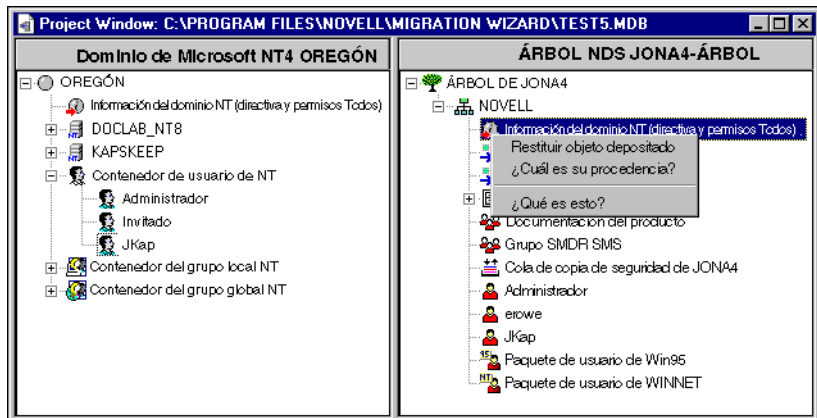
Project Window: C:\PROGRAM FILES\NOVELL\MIGRATION WIZARD\TEST5.MDB

Dominio de Microsoft NT4 OREGÓN

OREGÓN
Información del dominio NT (directiva y permisos Todos)
DOCLAB_NT8
KAPSKEEP
Contenedor de usuario de NT
Administrador
Invitado
JKap
Contenedor del grupo local NT
Contenedor del grupo global NT

ÁRBOL NDS JONA4-ÁRBOL

ÁRBOL DE JONA4
NOVELL
Información del dominio NT (directiva y permisos Todos)
Restituir objeto depositado
¿Cuál es su procedencia?
¿Qué es esto?
Documentación del producto
Grupo SMDR SMS
Cola de copia de seguridad de JONA4
Administrador
erowe
JKap
Paquete de usuario de Win95
Paquete de usuario de WINNET